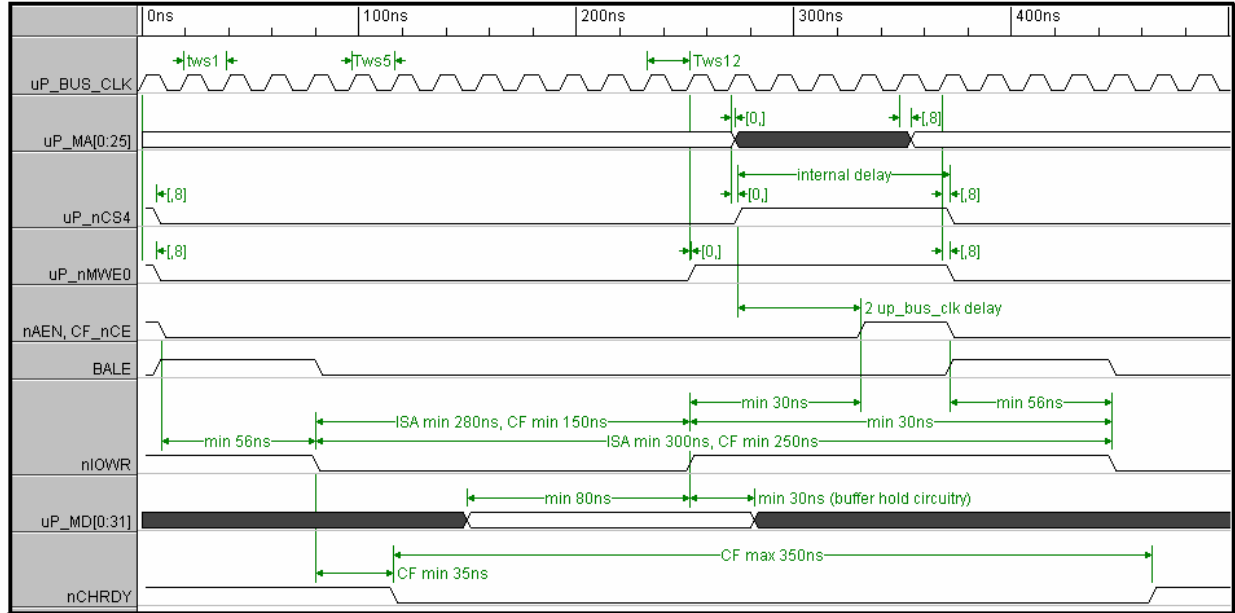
0ns 100ns 200ns 300ns 400ns

uP_BUS_CLK
tws1 Tws5 Tws12

uP_MA[0:25]
[0,] [,8]

uP_nCS4
[,8] internal delay [0,] [,8]

uP_nMWE0
[,8] [0,] [,8]

nAEN, CF_nCE
2 up_bus_clk delay

BALE

nIOWR
min 30ns min 56ns
ISA min 280ns, CF min 150ns min 30ns
min 56ns ISA min 300ns, CF min 250ns

uP_MD[0:31]
min 80ns min 30ns (buffer hold circuitry)

nCHRDY
CF max 350ns
CF min 35ns